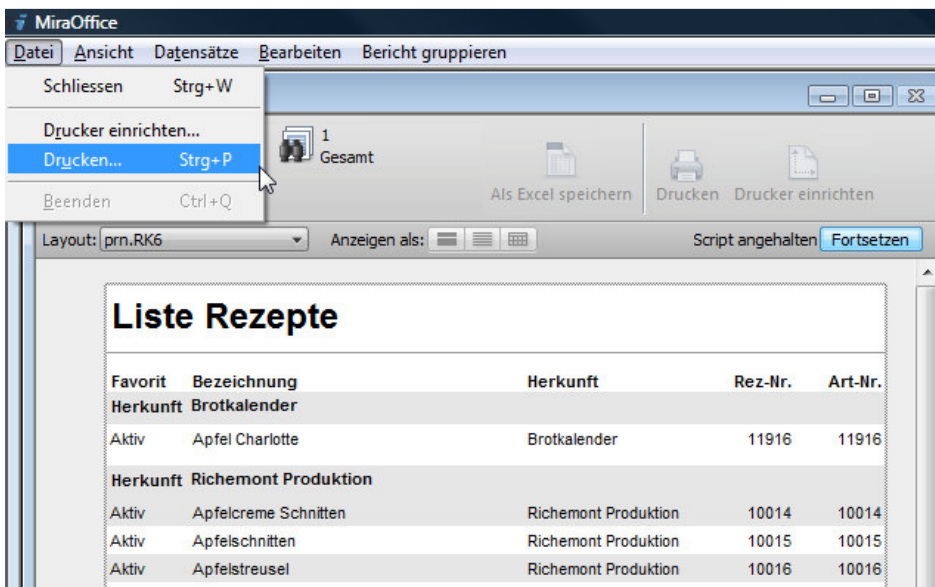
MiraOffice

Datei Ansicht Datensätze Bearbeiten Bericht gruppieren

Schliessen Strg+W

Drucker einrichten...

Drucken... Strg+P

Beenden Ctrl+Q

1
Gesamt

Als Excel speichern Drucken Drucker einrichten

Layout: prn.RK6 Anzeigen als: Script angehalten Fortsetzen

Liste Rezepte

| Favorit | Bezeichnung | Herkunft | Rez-Nr. | Art-Nr. |
|---|---|---|---|---|
| Herkunft | Brotkalender | | | |
| Aktiv | Apfel Charlotte | Brotkalender | 11916 | 11916 |
| Herkunft | Richemont Produktion | | | |
| Aktiv | Apfelcreme Schnitten | Richemont Produktion | 10014 | 10014 |
| Aktiv | Apfelschnitten | Richemont Produktion | 10015 | 10015 |
| Aktiv | Apfelstreusel | Richemont Produktion | 10016 | 10016 |